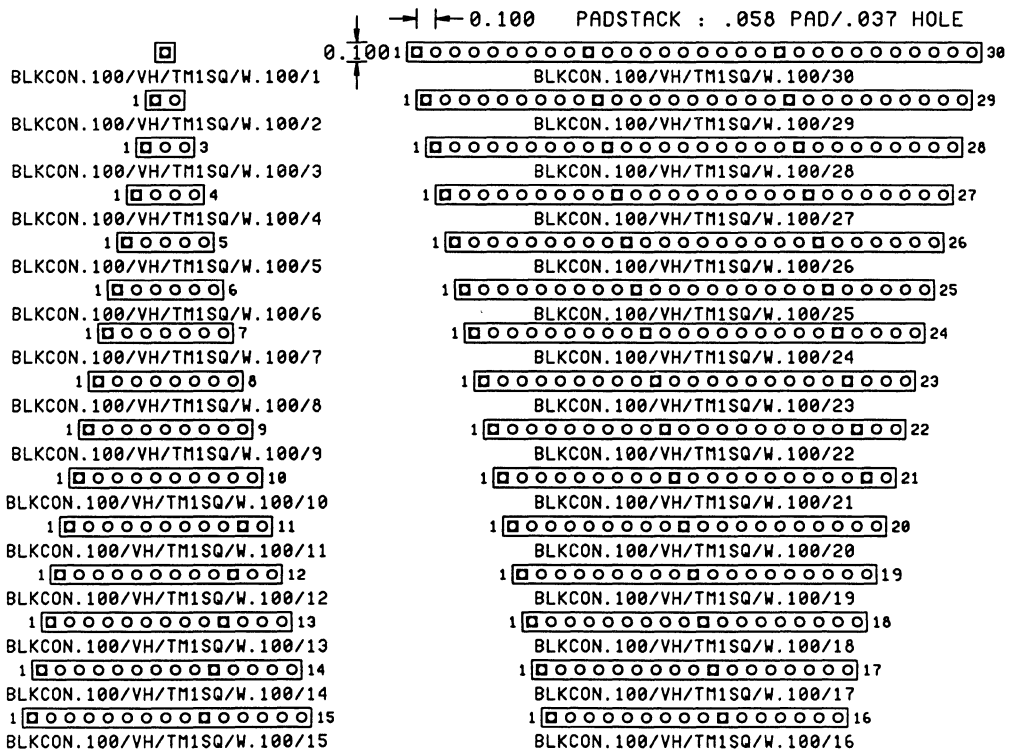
0.100 PADSTACK : .058 PAD/.037 HOLE

0.100

BLKCON.100/VH/TM1SQ/W.100/1
1 3
BLKCON.100/VH/TM1SQ/W.100/2
1 3
BLKCON.100/VH/TM1SQ/W.100/3
1 4
BLKCON.100/VH/TM1SQ/W.100/4
1 5
BLKCON.100/VH/TM1SQ/W.100/5
1 6
BLKCON.100/VH/TM1SQ/W.100/6
1 7
BLKCON.100/VH/TM1SQ/W.100/7
1 8
BLKCON.100/VH/TM1SQ/W.100/8
1 9
BLKCON.100/VH/TM1SQ/W.100/9
1 10
BLKCON.100/VH/TM1SQ/W.100/10
1 11
BLKCON.100/VH/TM1SQ/W.100/11
1 12
BLKCON.100/VH/TM1SQ/W.100/12
1 13
BLKCON.100/VH/TM1SQ/W.100/13
1 14
BLKCON.100/VH/TM1SQ/W.100/14
1 15
BLKCON.100/VH/TM1SQ/W.100/15

1 30
BLKCON.100/VH/TM1SQ/W.100/30
1 29
BLKCON.100/VH/TM1SQ/W.100/29
1 28
BLKCON.100/VH/TM1SQ/W.100/28
1 27
BLKCON.100/VH/TM1SQ/W.100/27
1 26
BLKCON.100/VH/TM1SQ/W.100/26
1 25
BLKCON.100/VH/TM1SQ/W.100/25
1 24
BLKCON.100/VH/TM1SQ/W.100/24
1 23
BLKCON.100/VH/TM1SQ/W.100/23
1 22
BLKCON.100/VH/TM1SQ/W.100/22
1 21
BLKCON.100/VH/TM1SQ/W.100/21
1 20
BLKCON.100/VH/TM1SQ/W.100/20
1 19
BLKCON.100/VH/TM1SQ/W.100/19
1 18
BLKCON.100/VH/TM1SQ/W.100/18
1 17
BLKCON.100/VH/TM1SQ/W.100/17
1 16
BLKCON.100/VH/TM1SQ/W.100/16